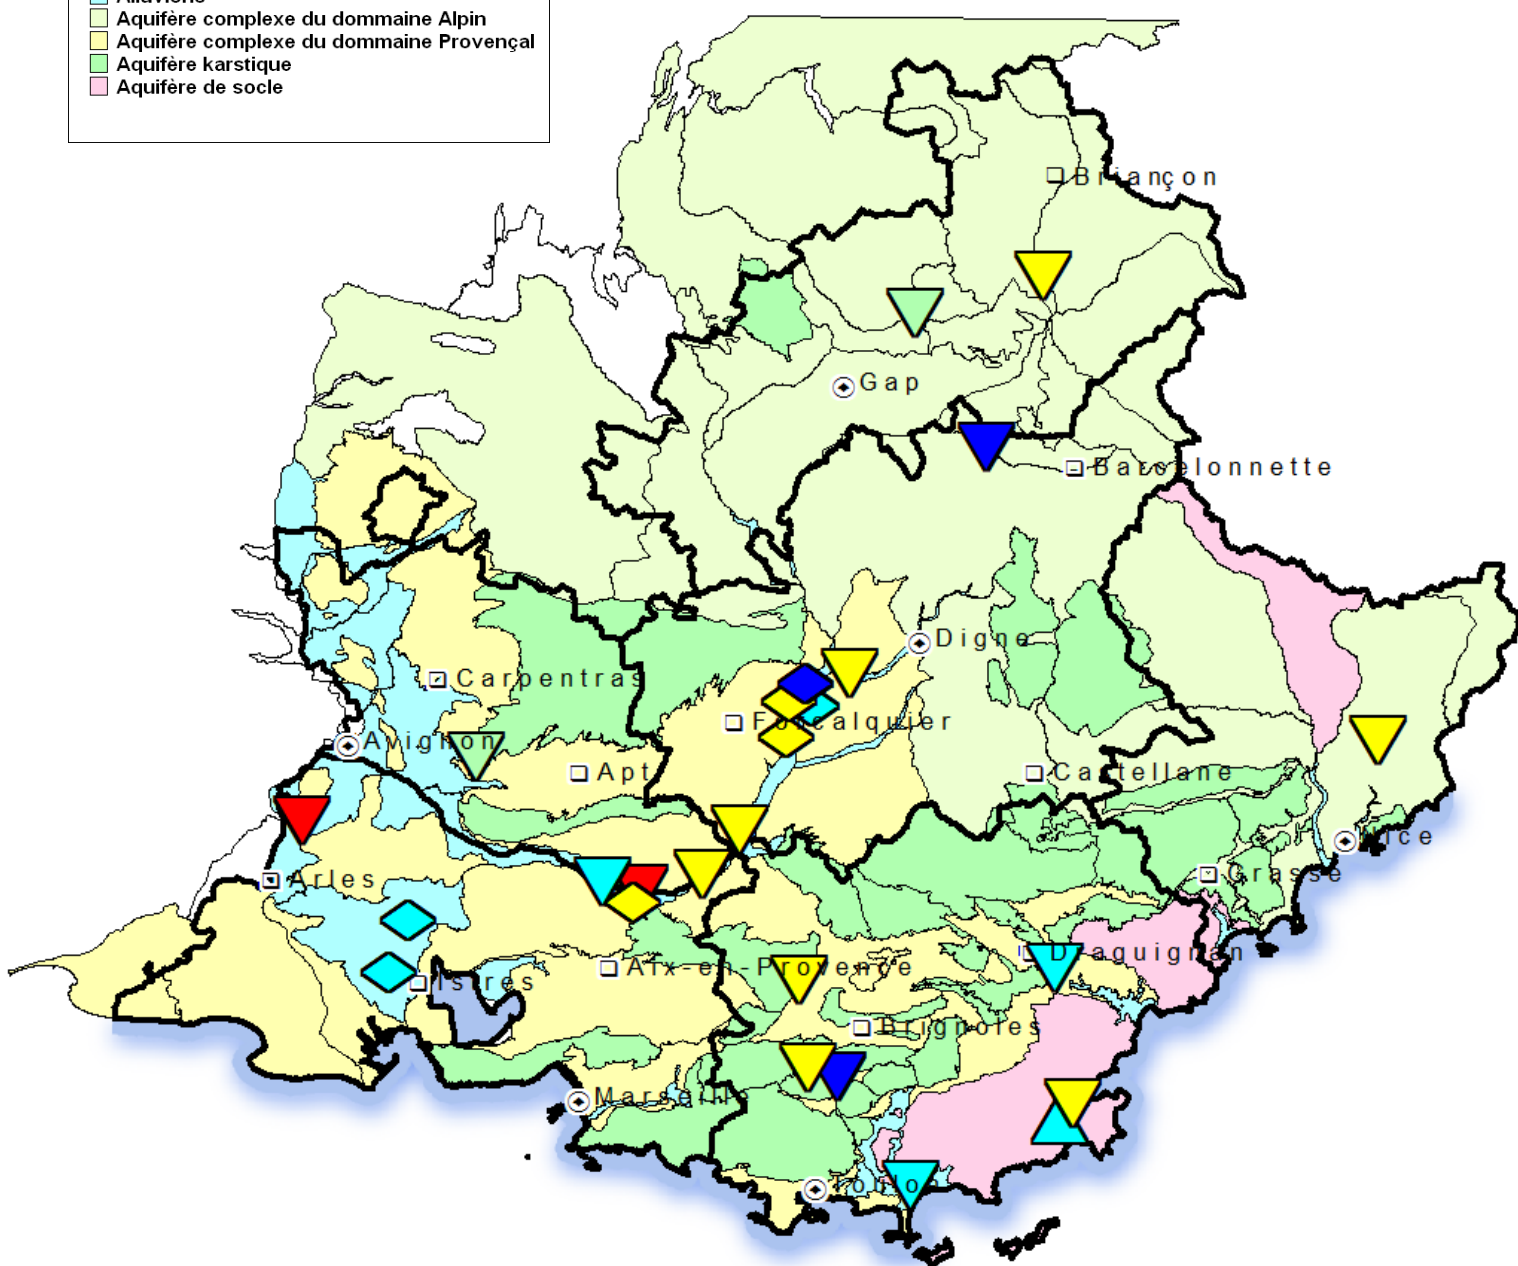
Alluvions
Aquifère complexe du dommaine Alpin
Aquifère complexe du dommaine Provençal
Aquifère karstique
Aquifère de socle

Briançon
Gap
Barcelonnette
Digne
Carpentras
Forcalquier
Avignon
Apt
Castellane
Nice
Arles
Grasse
Draguignan
Istres
Aix-en-Provence
Brignoles
Marseille
Toulon